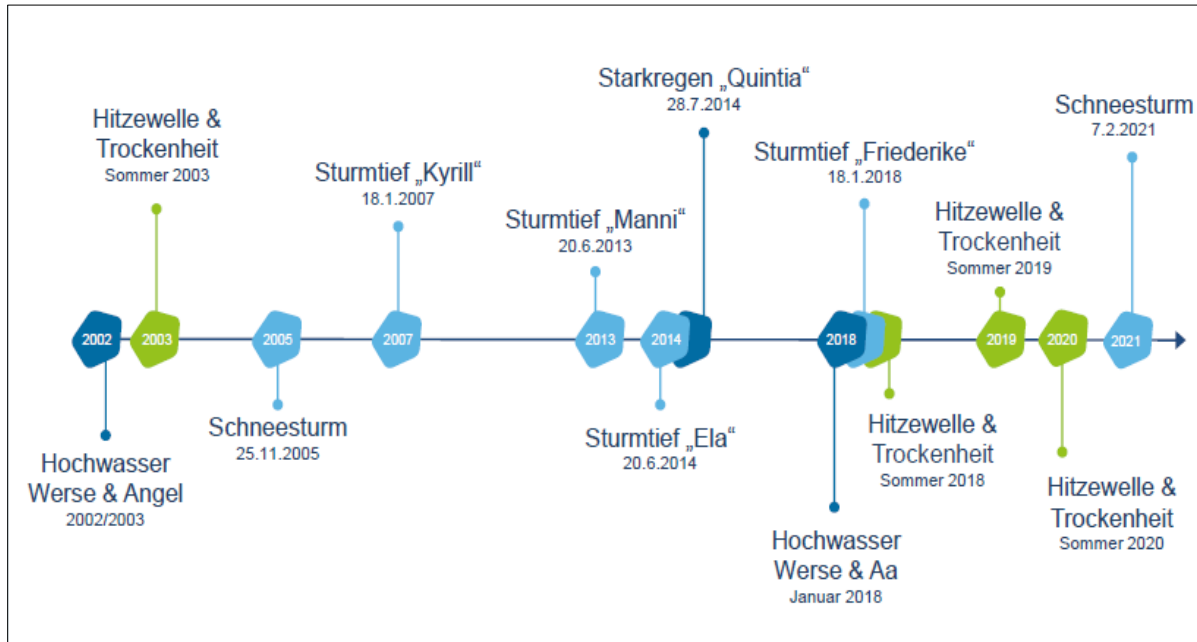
Hitzewelle & Trockenheit
Sommer 2003

Sturmtief „Kyrill“
18.1.2007

Starkregen „Quintia“
28.7.2014

Sturmtief „Manni“
20.6.2013

Sturmtief „Friederike“
18.1.2018

Schneesturm
7.2.2021

Hitzewelle & Trockenheit
Sommer 2019

2002
2003
2005
2007
2013
2014
2018
2019
2020
2021

Hochwasser Werse & Angel
2002/2003

Schneesturm
25.11.2005

Sturmtief „Ela“
20.6.2014

Hochwasser Werse & Aa
Januar 2018

Hitzewelle & Trockenheit
Sommer 2018

Hitzewelle & Trockenheit
Sommer 2020